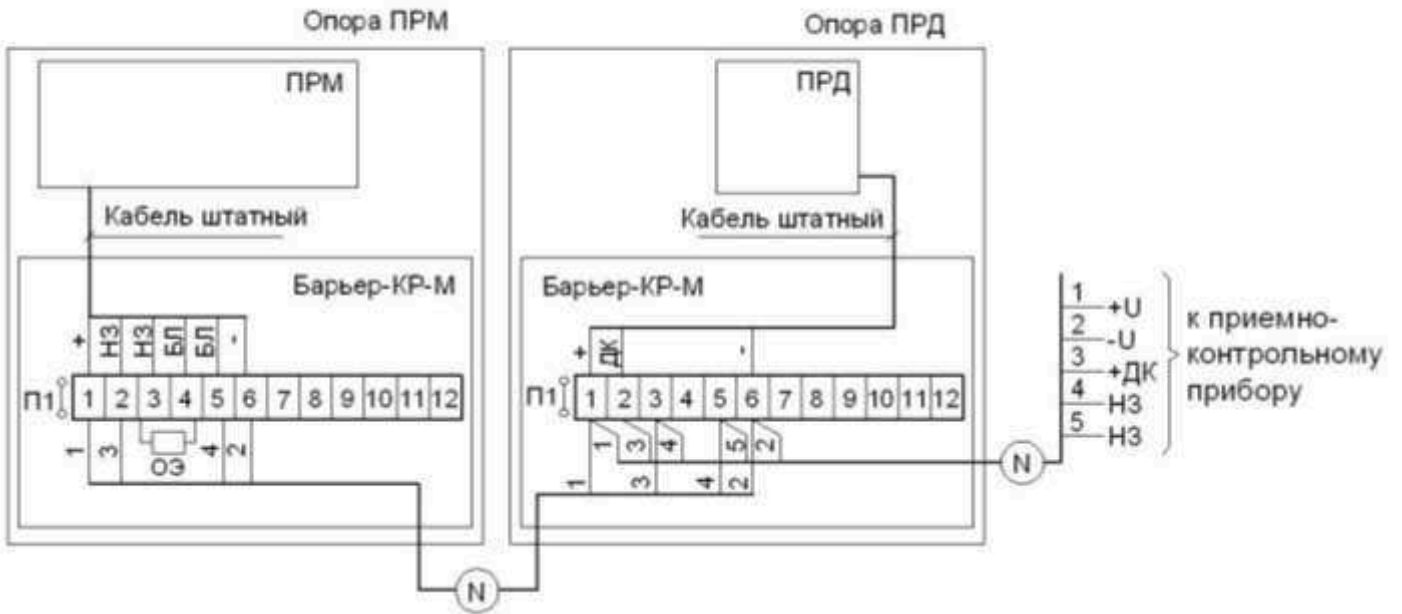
Опора ПРМ

ПРМ

Кабель штатный

Барьер-КР-М

+ НЗ НЗ БЛ БЛ -

П1 1 2 3 4 5 6 7 8 9 10 11 12

1 3 ОЭ 4 2

Опора ПРД

ПРД

Кабель штатный

Барьер-КР-М

+ ДК -

П1 1 2 3 4 5 6 7 8 9 10 11 12

1 3 4 5 2

1 3 4 2

N

N

1 +U
2 -U
3 +ДК
4 НЗ
5 НЗ

к приемно-контрольному прибору